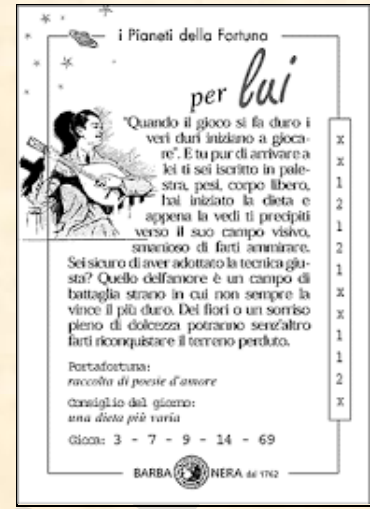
i Pianeti della Fortuna

per lui

"Quando il gioco si fa duro i veri duri iniziano a giocare". E tu pur di arrivare a lei ti sei iscritto in palestra, pesi, corpo libero, hai iniziato la dieta e appena la vedi ti precipiti verso il suo campo visivo, smanioso di farti ammirare. Sei sicuro di aver adottato la tecnica giusta? Quello dell'amore è un campo di battaglia strano in cui non sempre la vince il più duro. Dei fiori o un sorriso pieno di dolcezza potranno senz'altro farti riconquistare il terreno perduto.

Portafortuna:
raccolta di poesie d'amore

Consiglio del giorno:
una dieta più varia

Gioca: 3 - 7 - 9 - 14 - 69

x
x
1
2
1
2
1
x
x
1
1
2
x

BARBA NERA dal 1762